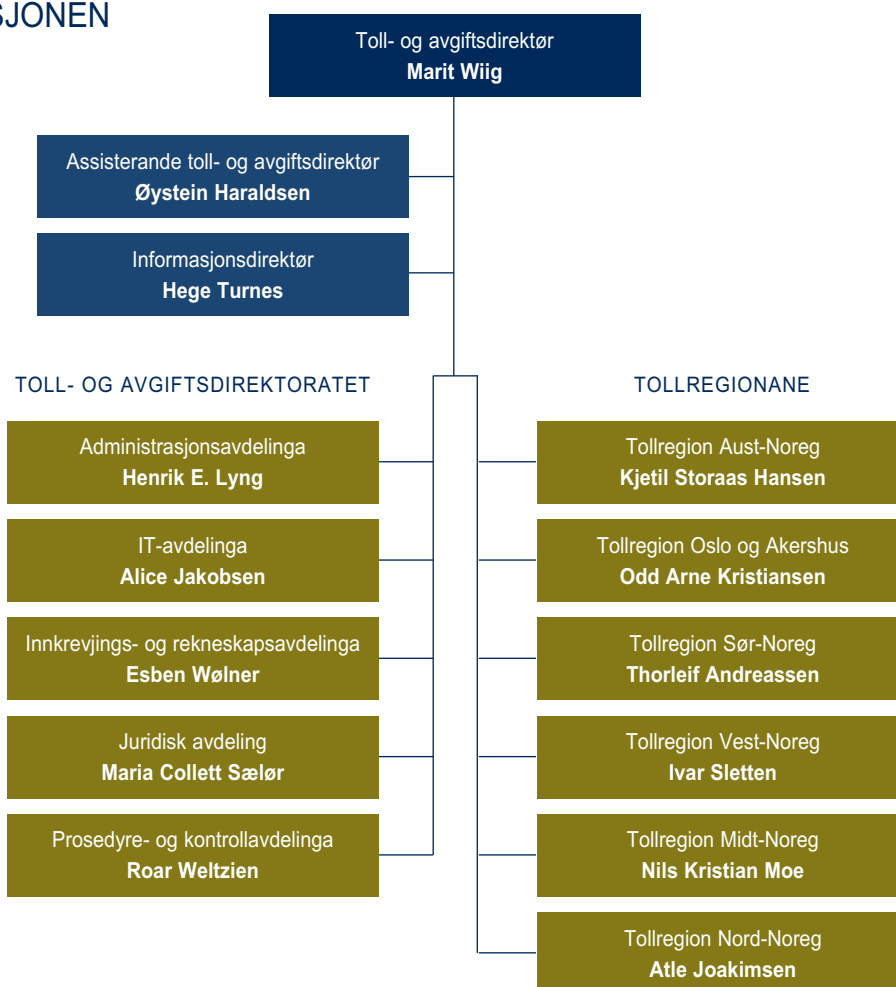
SJONEN

Toll- og avgiftsdirektør
Marit Wiig

Assisterande toll- og avgiftsdirektør
Øystein Haraldsen

Informasjonsdirektør
Hege Turnes

TOLL- OG AVGIFTSDIREKTORATET

Administrasjonsavdelinga
Henrik E. Lyng

IT-avdelinga
Alice Jakobsen

Innkrevjings- og rekneskapsavdelinga
Esben Wølner

Juridisk avdeling
Maria Collett Sælør

Prosedyre- og kontrollavdelinga
Roar Weltzien

TOLLREGIONANE

Tollregion Aust-Noreg
Kjetil Storaas Hansen

Tollregion Oslo og Akershus
Odd Arne Kristiansen

Tollregion Sør-Noreg
Thorleif Andreassen

Tollregion Vest-Noreg
Ivar Sletten

Tollregion Midt-Noreg
Nils Kristian Moe

Tollregion Nord-Noreg
Atle Joakimsen